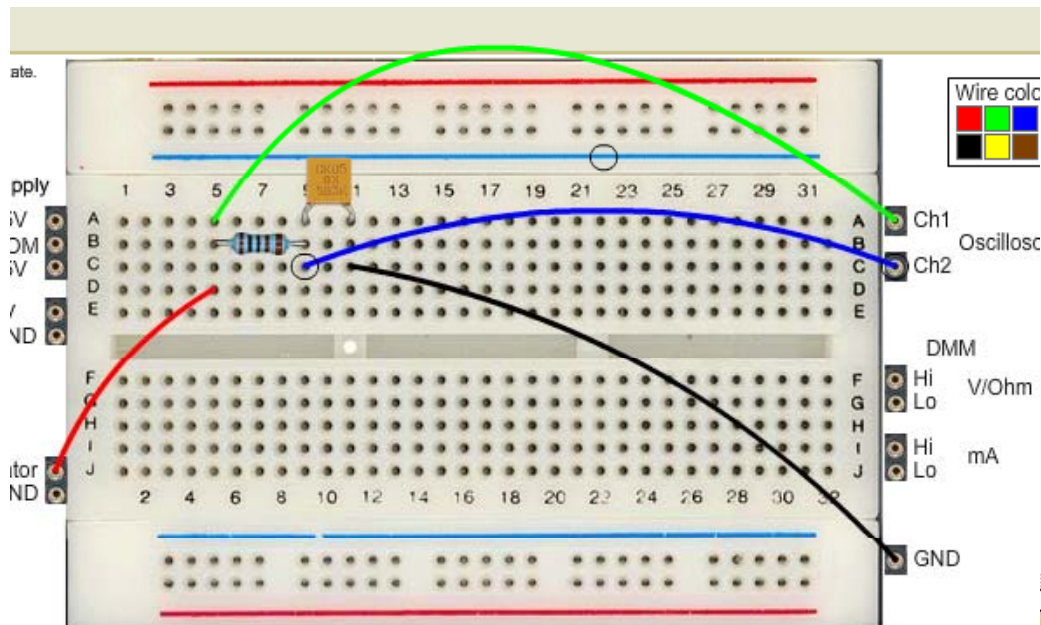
ate.

pply
5V
OM
5V

V
ND

ator
ND

1 3 5 7 9 11 13 15 17 19 21 23 25 27 29 31

A
B
C
D
E

F
G
H
I
J

2 4 6 8 10 12 14 16 18 20 22 24 26 28 30 32

A
B
C
D
E

F
G
H
I
J

0K05
8K
5BZ

Wire colo

Ch1
Ch2
Oscillosc

DMM
Hi
Lo
V/Ohm
Hi
Lo
mA

GND